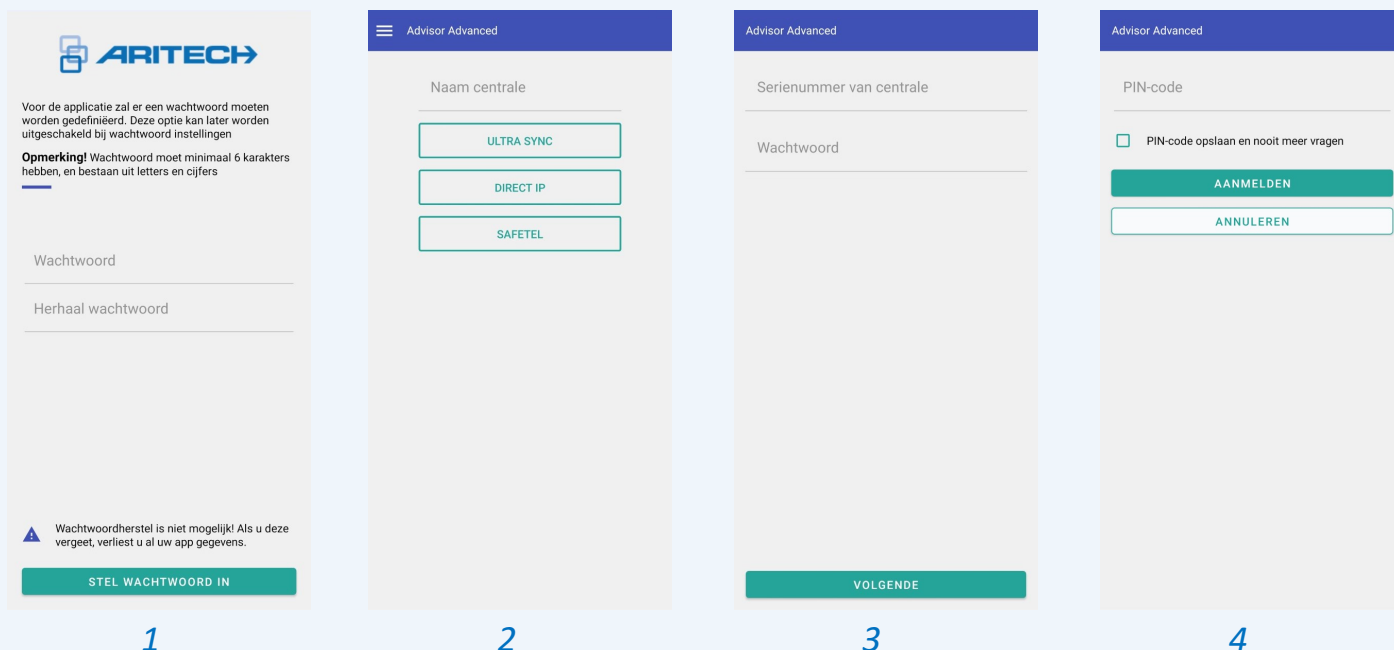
ARITECH

Voor de applicatie zal er een wachtwoord moeten worden gedefiniëerd. Deze optie kan later worden uitgeschakeld bij wachtwoord instellingen

**Opmerking!** Wachtwoord moet minimaal 6 karakters hebben, en bestaan uit letters en cijfers

Wachtwoord

Herhaal wachtwoord

Wachtwoordherstel is niet mogelijk! Als u deze vergeet, verliest u al uw app gegevens.

STEL WACHTWOORD IN

1

Advisor Advanced

Naam centrale

ULTRA SYNC

DIRECT IP

SAFETEL

2

Advisor Advanced

Serienummer van centrale

Wachtwoord

VOLGENDE

3

Advisor Advanced

PIN-code

PIN-code opslaan en nooit meer vragen

AANMELDEN

ANNULEREN

4